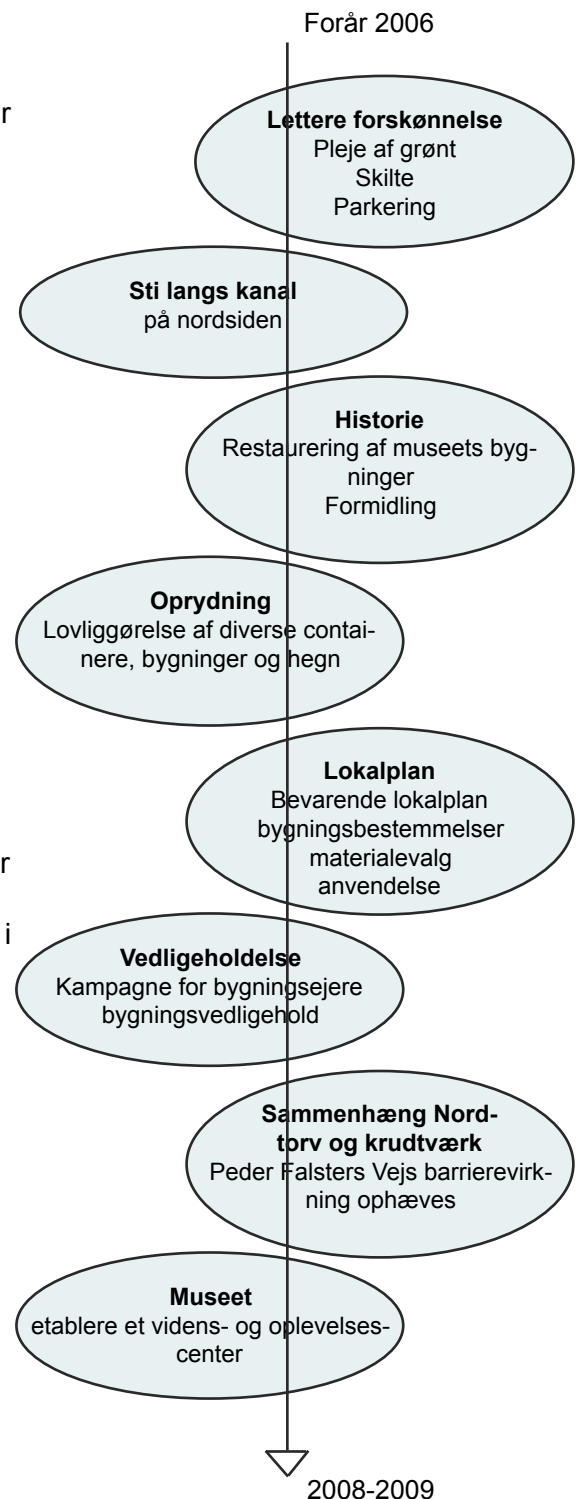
Forår 2006

r

Lettere forskønnelse
Pleje af grønt
Skilte
Parkering

Sti langs kanal
på nordsiden

Historie
Restaurering af museets bygninger
Formidling

Oprydning
Lovliggørelse af diverse containere, bygninger og hegn

Lokalplan
Bevarende lokalplan
bygningsbestemmelser
materialevalg
anvendelse

r

i

Vedligeholdelse
Kampagne for bygningsejere
bygningsvedligehold

Sammenhæng Nordtorv og krudtværk
Peder Falsters Vejs barrierevirkning ophæves

Museet
etablere et videns- og oplevelsescenter

2008-2009